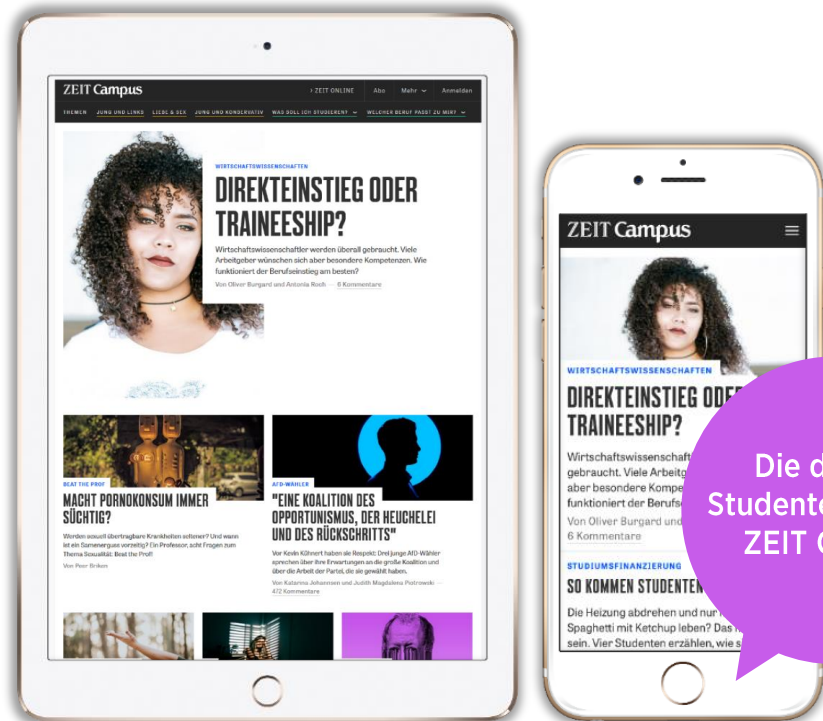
ZEIT Campus

› ZEIT ONLINE Abo Mehr Anmelden

THEMEN JUNG UND LINKS LIEBE & SEX JUNG UND KONSERVATIV WAS SOLL ICH STUDIEREN? WELCHER BERUF PASST ZU MIR?

WIRTSCHAFTSWISSENSCHAFTEN

DIREKTEINSTIEG ODER TRAINEESHIP?

Wirtschaftswissenschaftler werden überall gebraucht. Viele Arbeitgeber wünschen sich aber besondere Kompetenzen. Wie funktioniert der Berufseinstieg am besten?

Von Oliver Burgard und Antonia Rosh — 6 Kommentare

BEAT THE PROF

MACHT PORNOKONSUM IMMER SÜCHTIG?

Werden sexuell übertragbare Krankheiten seltener? Und wann ist ein Samenerguss vorzeitig? Ein Professor, acht Fragen zum Thema Sexualität: Beat the Prof!

Von Peer Briken

AFD-WÄHLER

"EINE KOALITION DES OPPORTUNISMUS, DER HEUCHELEI UND DES RÜCKSCHRITTS"

Vor Kevin Kühnert haben sie Respekt: Drei junge AfD-Wähler sprechen über ihre Erwartungen an die große Koalition und über die Arbeit der Partei, die sie gewählt haben.

Von Katharina Johannsen und Judith Magdalena Piotrowski — 472 Kommentare

ZEIT Campus

WIRTSCHAFTSWISSENSCHAFTEN

DIREKTEINSTIEG ODE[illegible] TRAINEESHIP?

Wirtschaftswissenschaft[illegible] gebraucht. Viele Arbeitg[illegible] aber besondere Kompe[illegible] funktioniert der Berufs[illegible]

Von Oliver Burgard und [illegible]

6 Kommentare

STUDIUMSFINANZIERUNG

SO KOMMEN STUDENTEN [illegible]

Die Heizung abdrehen und nur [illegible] Spaghetti mit Ketchup leben? Das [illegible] sein. Vier Studenten erzählen, wie s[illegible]

Die d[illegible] Student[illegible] ZEIT C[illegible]